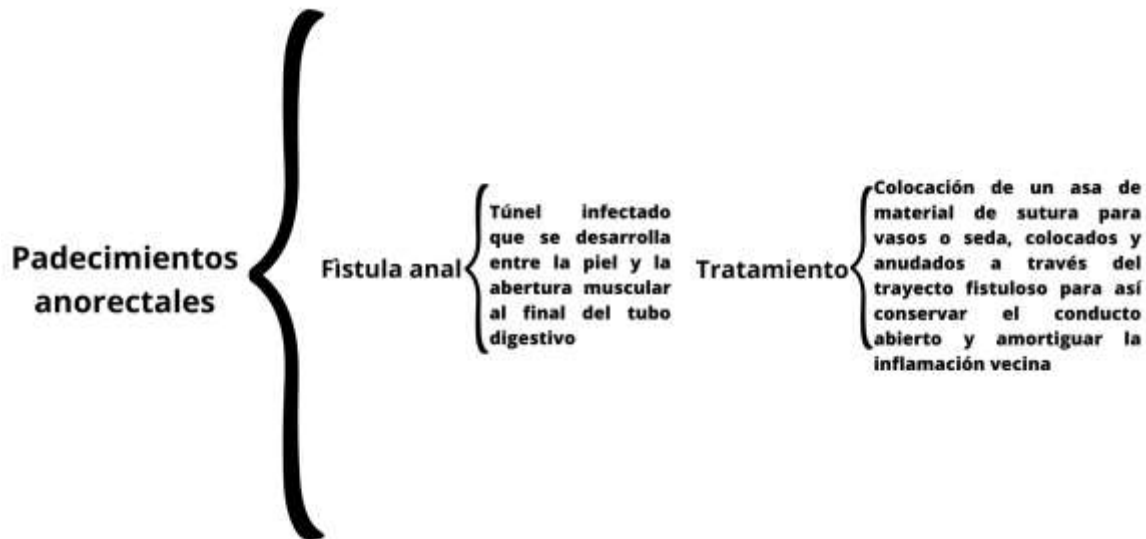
Padecimientos anorectales

Fìstula anal

Túnel infectado que se desarrolla entre la piel y la abertura muscular al final del tubo digestivo

Tratamiento

Colocación de un asa de material de sutura para vasos o seda, colocados y anudados a través del trayecto fistuloso para así conservar el conducto abierto y amortiguar la inflamación vecina